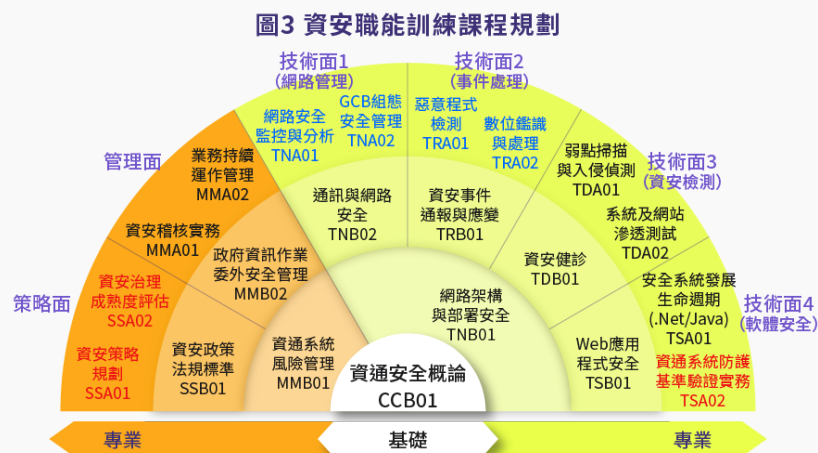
圖3 資安職能訓練課程規劃

技術面1
(網路管理)

技術面2
(事件處理)

管理面

技術面3
(資安檢測)

策略面

技術面4
(軟體安全)

網路安全監控與分析
TNA01

GCB組態安全管理
TNA02

惡意程式檢測
TRA01

數位鑑識與處理
TRA02

業務持續運作管理
MMA02

弱點掃描與入侵偵測
TDA01

系統及網站滲透測試
TDA02

資安稽核實務
MMA01

通訊與網路安全
TNB02

資安事件通報與應變
TRB01

政府資訊作業委外安全管理
MMB02

資安健診
TDB01

安全系統發展生命週期
(.Net/Java)
TSA01

資安治理成熟度評估
SSA02

網路架構與部署安全
TNB01

資安策略規劃
SSA01

資安政策法規標準
SSB01

資通系統風險管理
MMB01

Web應用程式安全
TSB01

資通系統防護基準驗證實務
TSA02

資通安全概論
CCB01

專業

基礎

專業